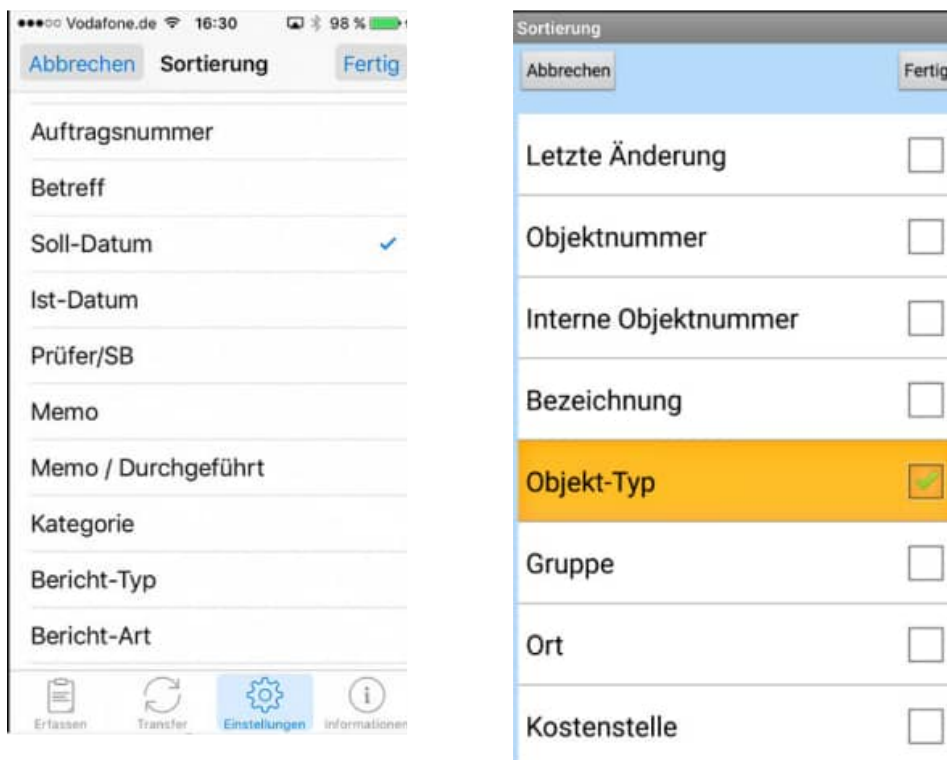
●●●○○ Vodafone.de 16:30 98 %

Abbrechen Sortierung Fertig

Auftragsnummer

Betreff

Soll-Datum ✓

Ist-Datum

Prüfer/SB

Memo

Memo / Durchgeführt

Kategorie

Bericht-Typ

Bericht-Art

Erfassen Transfer Einstellungen Informationen

Sortierung

Abbrechen Fertig

Letzte Änderung

Objektnummer

Interne Objektnummer

Bezeichnung

Objekt-Typ

Gruppe

Ort

Kostenstelle